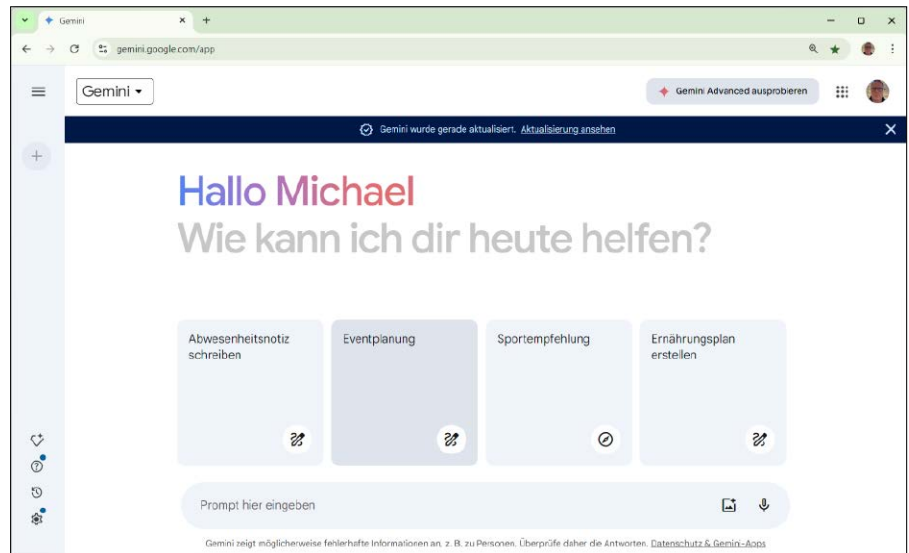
Gemini

gemini.google.com/app

Gemini ▾

Gemini Advanced ausprobieren

Gemini wurde gerade aktualisiert. Aktualisierung ansehen

Hallo Michael
Wie kann ich dir heute helfen?

Abwesenheitsnotiz schreiben

Eventplanung

Sportempfehlung

Ernährungsplan erstellen

Prompt hier eingeben

Gemini zeigt möglicherweise fehlerhafte Informationen an, z. B. zu Personen. Überprüfe daher die Antworten. Datenschutz & Gemini-Apps